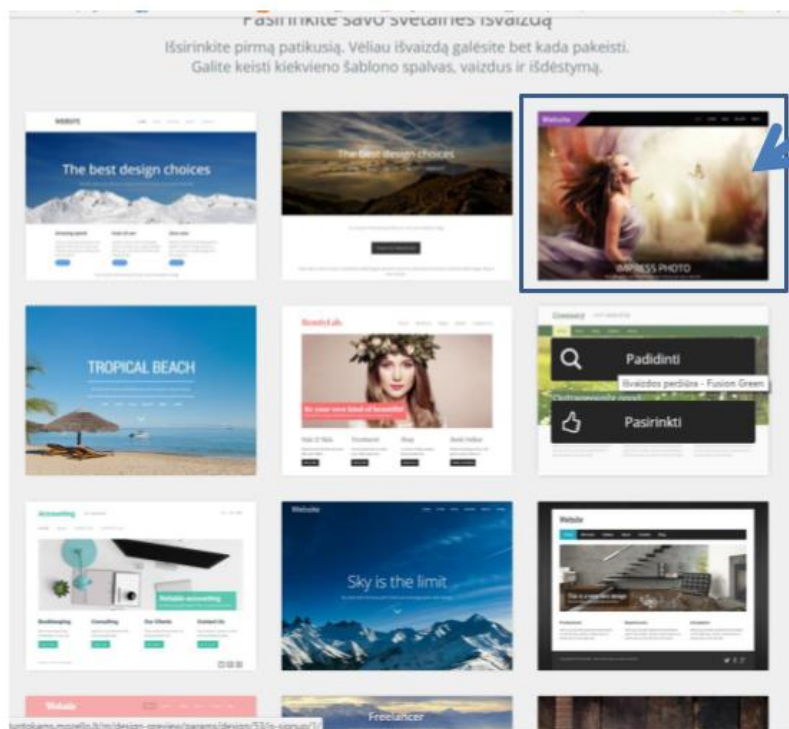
Pasirinkite savo svetainės išvaizdą

Išsirinkite pirmą patikusią. Vėliau išvaizdą galėsite bet kada pakeisti. Galite keisti kiekvieno šablono spalvas, vaizdus ir išdėstymą.

WEBSITE

The best design choices

The best design choices

Website

IMPRESS PHOTO

TROPICAL BEACH

BeautyLab

Company

Padidinti

Išvaizdos peržiūra - Fusion Green

Pasirinkti

Accounting

Website accounting

Bookkeeping

Consulting

Our Clients

Contact Us

Website

Sky is the limit

Website

Website

Freelancer

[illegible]kotokamo.mozello.lt/m/design-preview/params/design/53/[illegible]